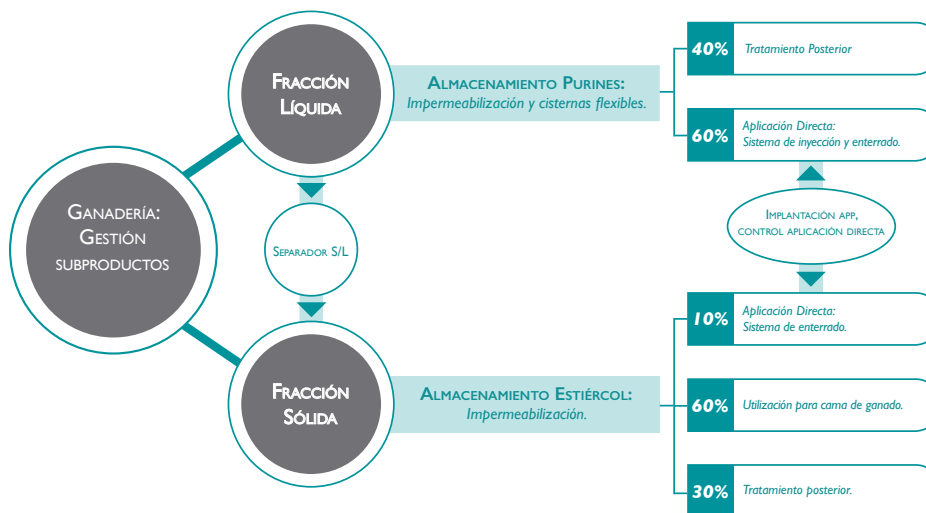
Ganadería: Gestión subproductos

Fracción Líquida

Almacenamiento Purines:
Impermeabilización y cisternas flexibles.

40% Tratamiento Posterior

60% Aplicación Directa: Sistema de inyección y enterrado.

Separador S/L

Implantación app, control aplicación directa

Fracción Sólida

Almacenamiento Estiércol:
Impermeabilización.

10% Aplicación Directa: Sistema de enterrado.

60% Utilización para cama de ganado.

30% Tratamiento posterior.